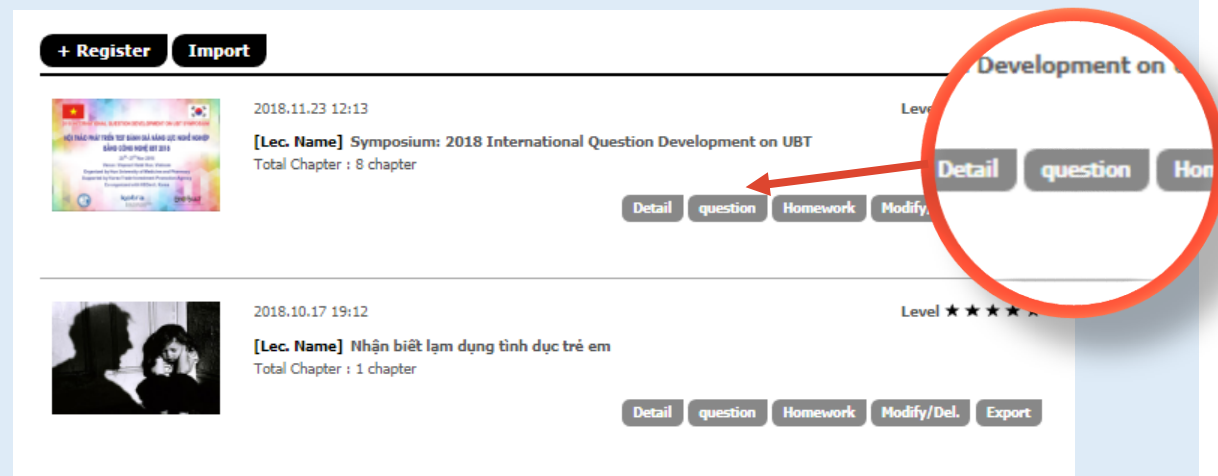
+ Register Import

2018.11.23 12:13

Leve

[Lec. Name] Symposium: 2018 International Question Development on UBT

Total Chapter : 8 chapter

Detail question Homework Modify/

Development on

Detail question Hon

HỘI THẢO PHÁT TRIỂN TEST ĐÁNH GIÁ NĂNG LỰC NGHỀ NGHIỆP BẰNG CÔNG NGHỆ UBT 2018

2018.10.17 19:12

Level ★ ★ ★ ★

[Lec. Name] Nhận biết lạm dụng tình dục trẻ em

Total Chapter : 1 chapter

Detail question Homework Modify/Del. Export